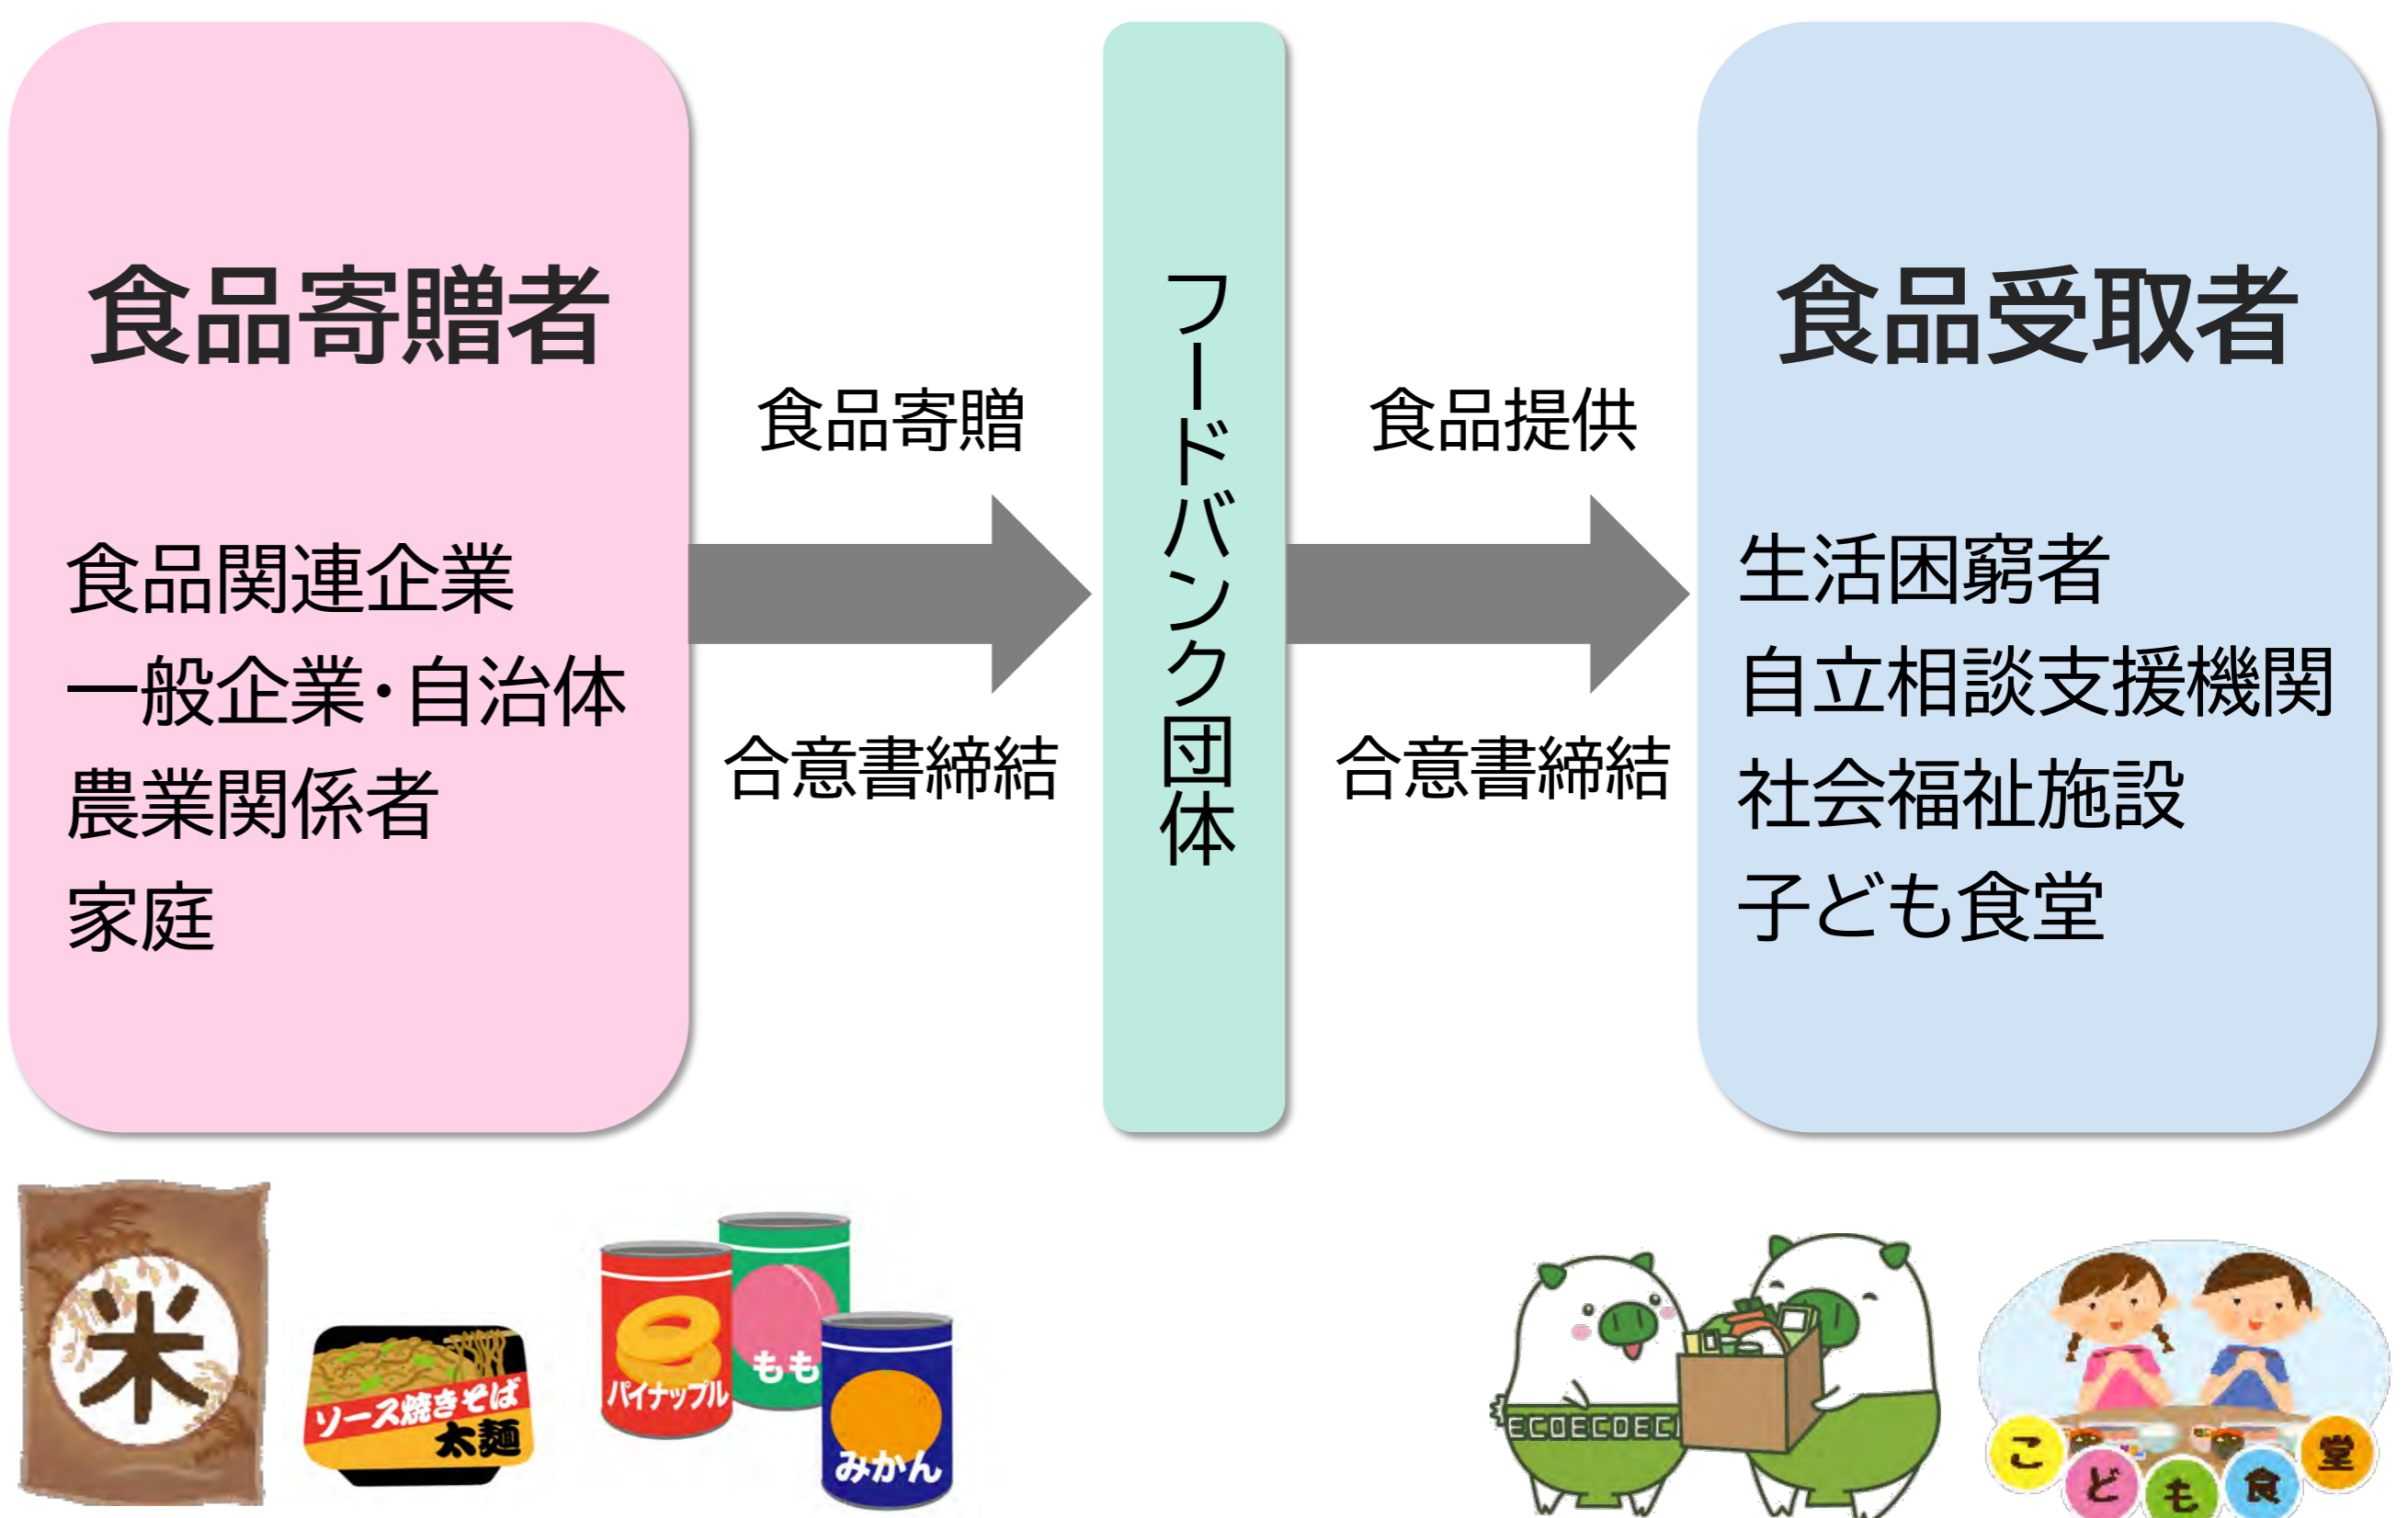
食品寄贈者

食品関連企業
一般企業・自治体
農業関係者
家庭

食品寄贈

合意書締結

フードバンク団体

食品提供

合意書締結

食品受取者

生活困窮者
自立相談支援機関
社会福祉施設
子ども食堂

米

ソース焼きそば
太麺

パイナップル

もも

みかん

ECOECOECO

こ ど も 食 堂